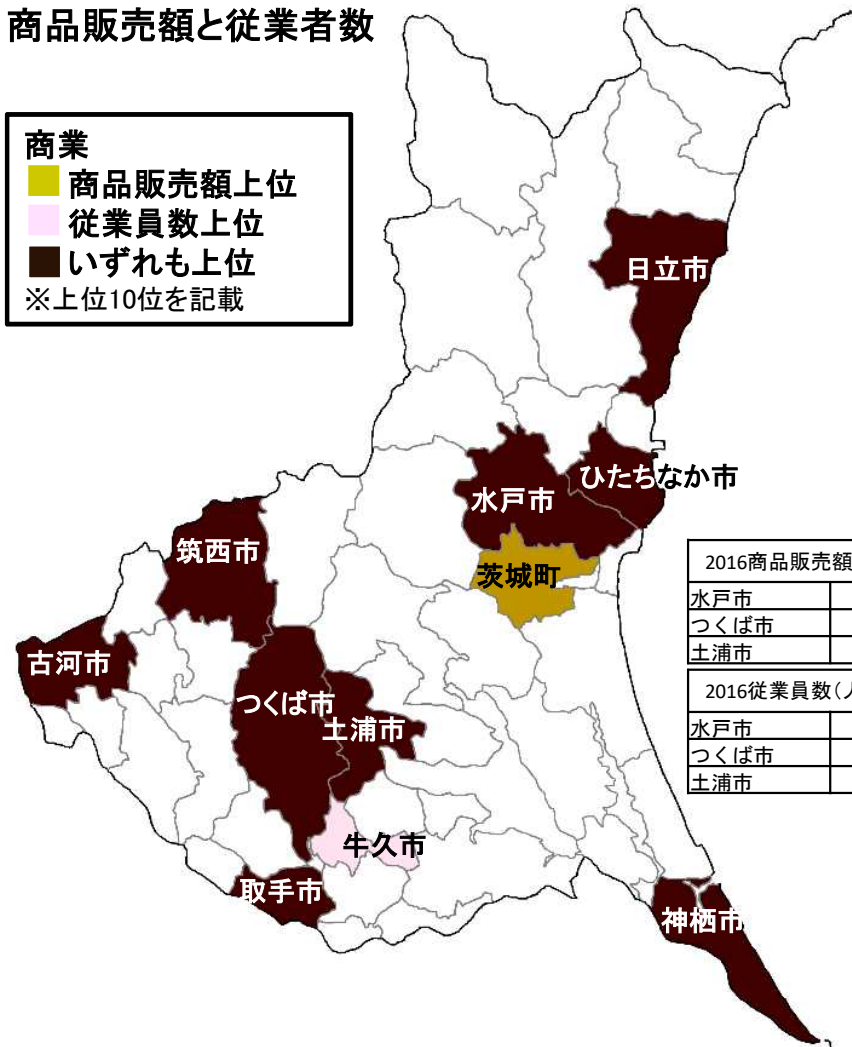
商品販売額と従業者数

商業
商品販売額上位
従業員数上位
いずれも上位
※上位10位を記載

日立市
水戸市
ひたちなか市
筑西市
茨城町
古河市
つくば市
土浦市
牛久市
取手市
神栖市

| 2016商品販売額 |  |
|---|---|
| 水戸市 |  |
| つくば市 |  |
| 土浦市 |  |

| 2016従業員数（人 |  |
|---|---|
| 水戸市 |  |
| つくば市 |  |
| 土浦市 |  |